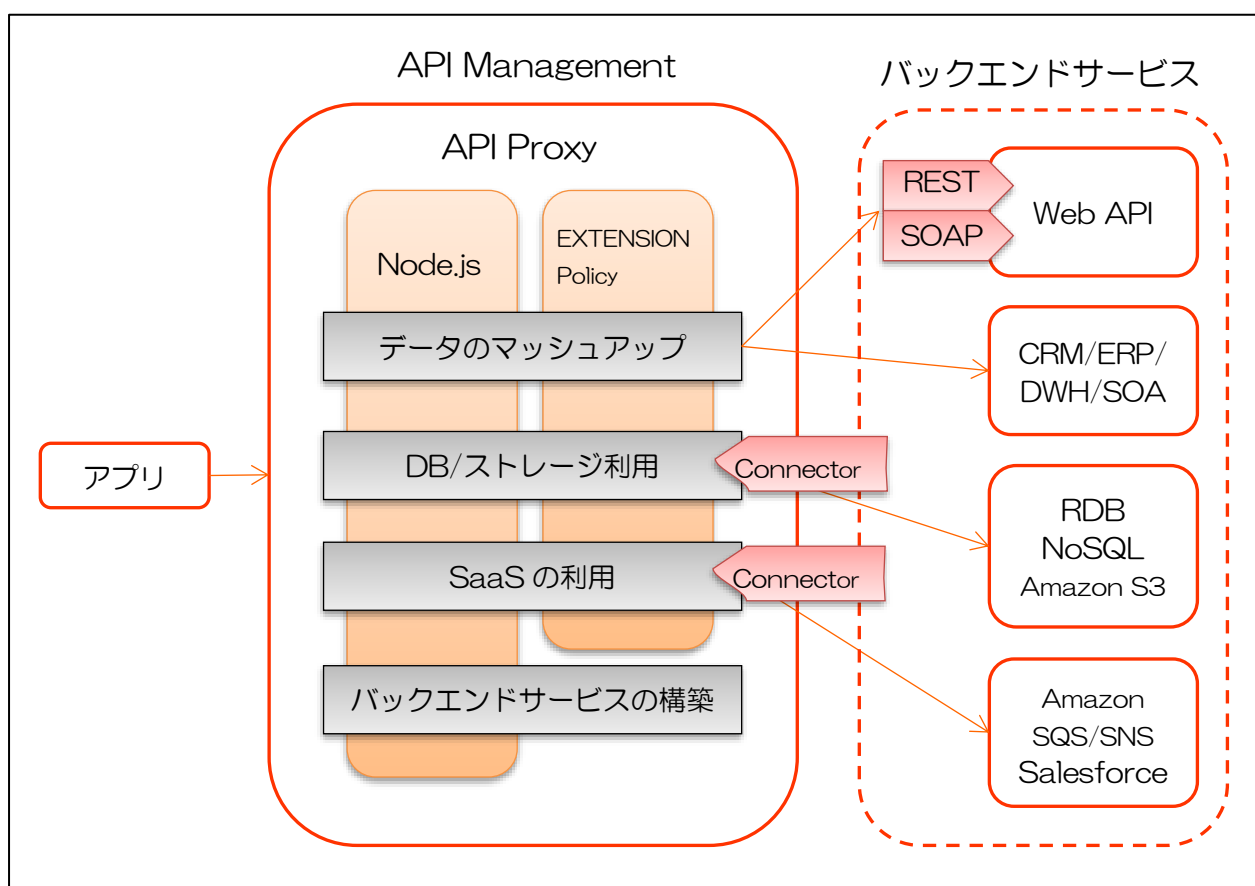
API Management

API Proxy

Node.js

EXTENSION Policy

データのマッシュアップ

DB/ストレージ利用

SaaS の利用

バックエンドサービスの構築

アプリ

Connector

Connector

バックエンドサービス

REST

SOAP

Web API

CRM/ERP/ DWH/SOA

RDB
NoSQL
Amazon S3

Amazon
SQS/SNS
Salesforce